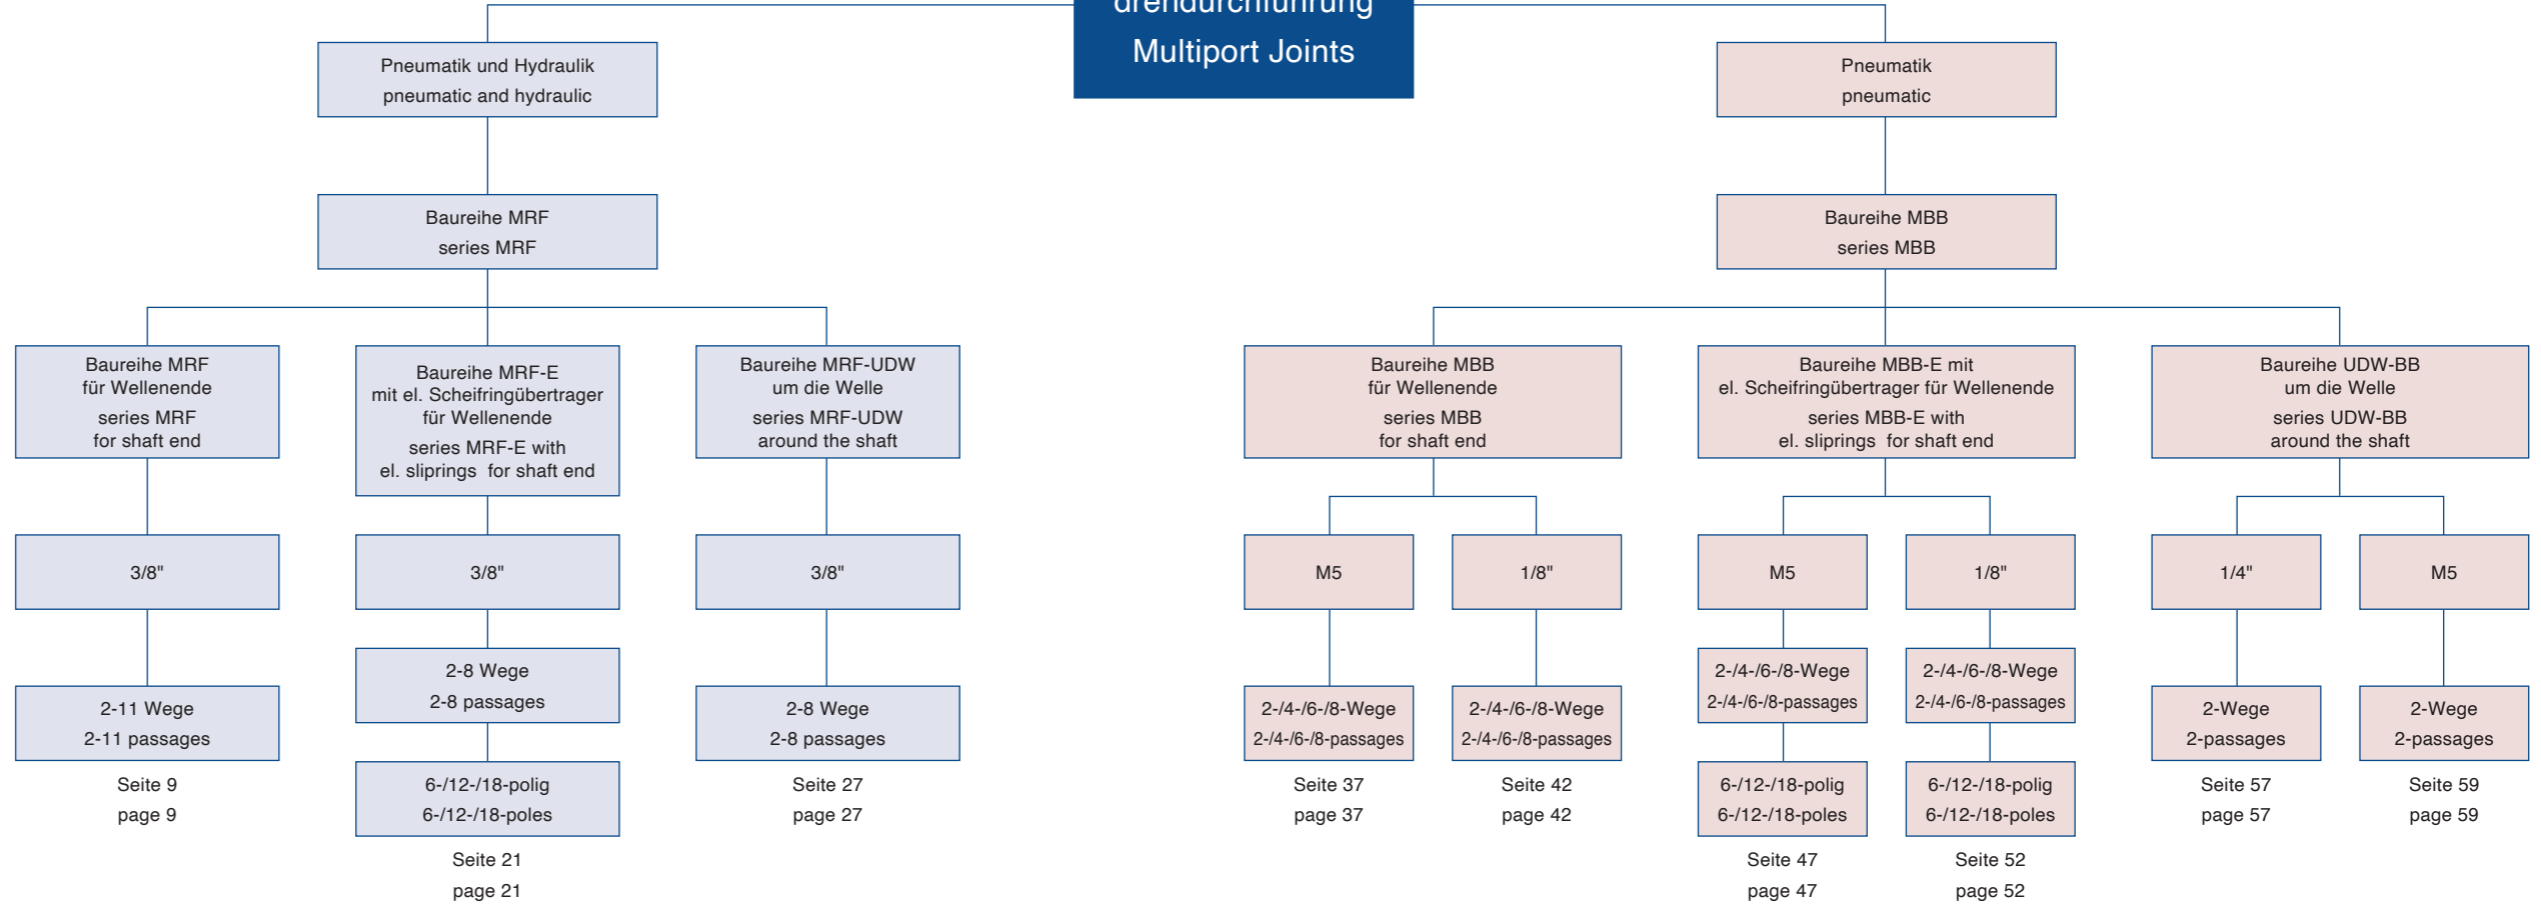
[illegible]

Multiport Joints

Pneumatik und Hydraulik
pneumatic and hydraulic

Baureihe MRF
series MRF

Baureihe MRF
für Wellenende
series MRF
for shaft end

3/8"

2-11 Wege
2-11 passages

Seite 9
page 9

Baureihe MRF-E
mit el. Scheifringübertrager
für Wellenende
series MRF-E with
el. sliprings for shaft end

3/8"

2-8 Wege
2-8 passages

6-/12-/18-polig
6-/12-/18-poles

Seite 21
page 21

Baureihe MRF-UDW
um die Welle
series MRF-UDW
around the shaft

3/8"

2-8 Wege
2-8 passages

Seite 27
page 27

Pneumatik
pneumatic

Baureihe MBB
series MBB

Baureihe MBB
für Wellenende
series MBB
for shaft end

M5

2-/4-/6-/8-Wege
2-/4-/6-/8-passages

Seite 37
page 37

1/8"

2-/4-/6-/8-Wege
2-/4-/6-/8-passages

Seite 42
page 42

Baureihe MBB-E mit
el. Scheifringübertrager für Wellenende
series MBB-E with
el. sliprings for shaft end

M5

2-/4-/6-/8-Wege
2-/4-/6-/8-passages

6-/12-/18-polig
6-/12-/18-poles

Seite 47
page 47

1/8"

2-/4-/6-/8-Wege
2-/4-/6-/8-passages

6-/12-/18-polig
6-/12-/18-poles

Seite 52
page 52

Baureihe UDW-BB
um die Welle
series UDW-BB
around the shaft

1/4"

2-Wege
2-passages

Seite 57
page 57

M5

2-Wege
2-passages

Seite 59
page 59